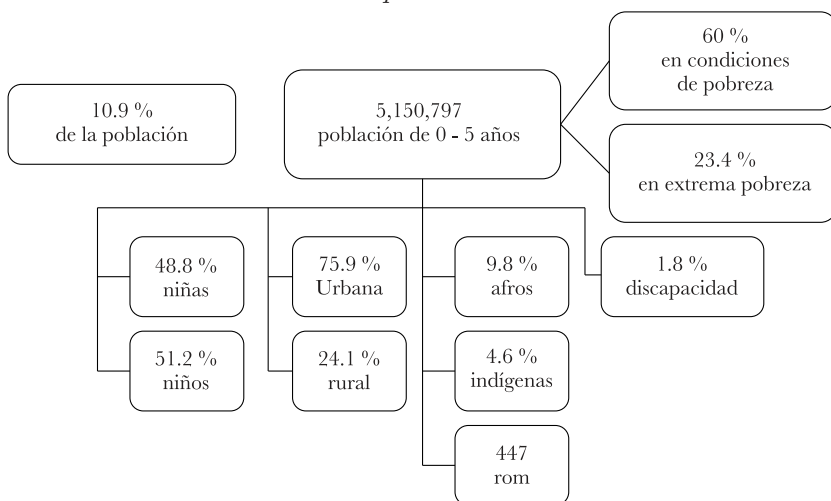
10.9 %
de la población

5,150,797
población de 0 - 5 años

60 %
en condiciones
de pobreza

23.4 %
en extrema pobreza

48.8 %
niñas

51.2 %
niños

75.9 %
Urbana

24.1 %
rural

9.8 %
afros

4.6 %
indígenas

447
rom

1.8 %
discapacidad